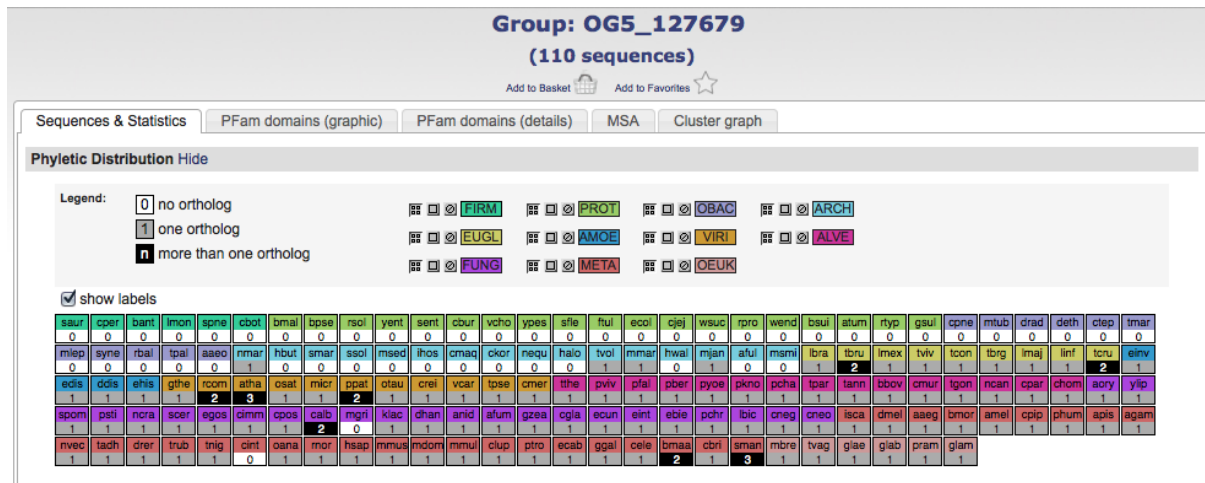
Group: OG5_127679
(110 sequences)
Add to Basket Add to Favorites

Sequences & Statistics | PFam domains (graphic) | PFam domains (details) | MSA | Cluster graph

Phyletic Distribution Hide

Legend:
0 no ortholog
1 one ortholog
n more than one ortholog

FIRM PROT OBAC ARCH
EUGL AMOE VIRI ALVE
FUNG META OEUK

show labels

| saur | cper | bant | lmon | spne | cbot | bmal | bpse | rsol | yent | sent | cbur | vcho | ypes | sfle | ftul | ecol | cjej | wsuc | rpro | wend | bsui | atum | rtyp | gsul | cpne | mtub | drad | deth | ctep | tmar |
|---|---|---|---|---|---|---|---|---|---|---|---|---|---|---|---|---|---|---|---|---|---|---|---|---|---|---|---|---|---|---|
| 0 | 0 | 0 | 0 | 0 | 0 | 0 | 0 | 0 | 0 | 0 | 0 | 0 | 0 | 0 | 0 | 0 | 0 | 0 | 0 | 0 | 0 | 0 | 0 | 0 | 0 | 0 | 0 | 0 | 0 | 0 |
| mlep | syne | rbal | tpal | aaeo | nmar | hbut | smar | ssol | msed | ihos | cmaq | ckor | nequ | halo | tvol | mmar | hwal | mjan | aful | msmi | lbra | tbru | lmex | tviv | tcon | tbrg | lmaj | linf | tcru | einv |
| 0 | 0 | 0 | 0 | 0 | 1 | 0 | 0 | 0 | 0 | 0 | 0 | 0 | 0 | 0 | 1 | 1 | 1 | 1 | 1 | 0 | 1 | 2 | 1 | 1 | 1 | 1 | 1 | 1 | 2 | 1 |
| edis | ddis | ehis | gthe | rcom | atha | osat | micr | ppat | otau | crei | vcar | tpse | cmer | tthe | pviv | pfal | pber | pyoe | pkno | pcha | tpar | tann | bbov | cmur | tgon | ncan | cpar | chom | aory | ylip |
| 1 | 1 | 1 | 1 | 2 | 3 | 1 | 1 | 2 | 1 | 1 | 1 | 1 | 1 | 1 | 1 | 1 | 1 | 1 | 1 | 1 | 1 | 1 | 1 | 1 | 1 | 1 | 1 | 1 | 1 | 1 |
| spom | psti | ncra | scer | egos | cimm | cpos | calb | mgri | klac | dhan | anid | afum | gzea | cgla | ecun | eint | ebie | pchr | lbic | cneg | cneo | isca | dmel | aaeg | bmor | amel | cpip | phum | apis | agam |
| 1 | 1 | 1 | 1 | 1 | 1 | 1 | 2 | 0 | 1 | 1 | 1 | 1 | 1 | 1 | 1 | 1 | 1 | 1 | 1 | 1 | 1 | 1 | 1 | 1 | 1 | 1 | 1 | 1 | 1 | 1 |
| nvec | tadh | drer | trub | tnig | cint | oana | mor | hsap | mmus | mdom | mmul | clup | ptro | ecab | ggal | cele | bmaa | cbri | sman | mbre | tvag | glae | glab | pram | glam | | | | | |
| 1 | 1 | 1 | 1 | 1 | 0 | 1 | 1 | 1 | 1 | 1 | 1 | 1 | 1 | 1 | 1 | 1 | 2 | 1 | 3 | 1 | 1 | 1 | 1 | 1 | 1 | | | | | |